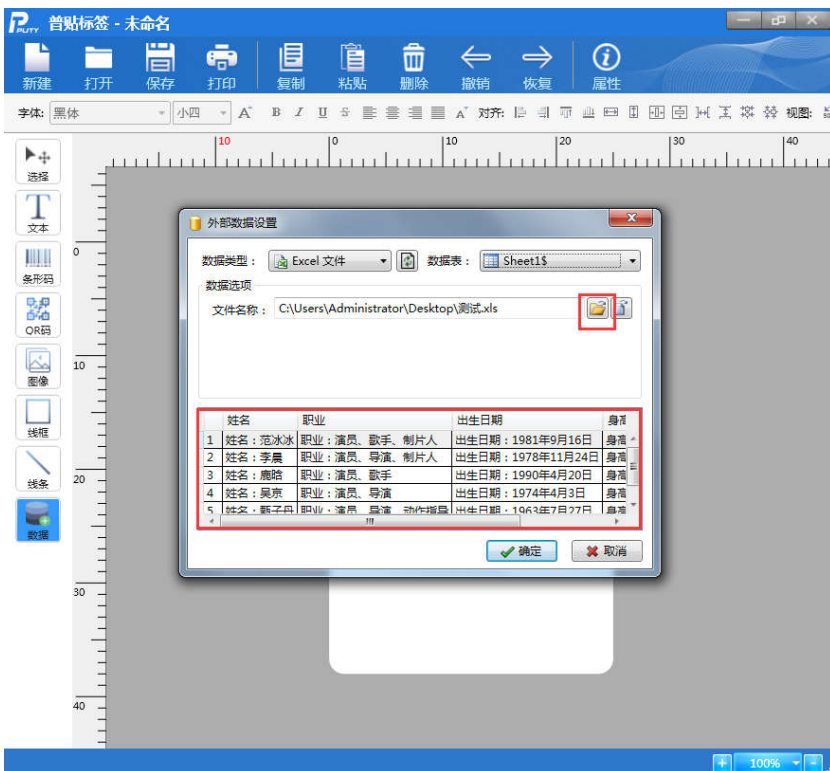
PUTY 普贴标签 - 未命名

新建 打开 保存 打印 复制 粘贴 删除 撤销 恢复 属性

字体: 黑体 小四 A B I U S A 对齐: 视图:

10 0 10 20 30 40

选择
文本
条形码
QR码
图像
线框
线条
数据

0
10
20
30
40

外部数据设置

数据类型: Excel 文件 数据表: Sheet1$

数据选项

文件名称: C:\Users\Administrator\Desktop\测试.xls

| | 姓名 | 职业 | 出生日期 | 身高 |
|---|---|---|---|---|
| 1 | 姓名：范冰冰 | 职业：演员、歌手、制片人 | 出生日期：1981年9月16日 | 身高 |
| 2 | 姓名：李晨 | 职业：演员、导演、制片人 | 出生日期：1978年11月24日 | 身高 |
| 3 | 姓名：鹿晗 | 职业：演员、歌手 | 出生日期：1990年4月20日 | 身高 |
| 4 | 姓名：吴京 | 职业：演员、导演 | 出生日期：1974年4月3日 | 身高 |
| 5 | 姓名：甄子丹 | 职业：演员、导演、动作指导 | 出生日期：1963年7月27日 | 身高 |

确定 取消

100%